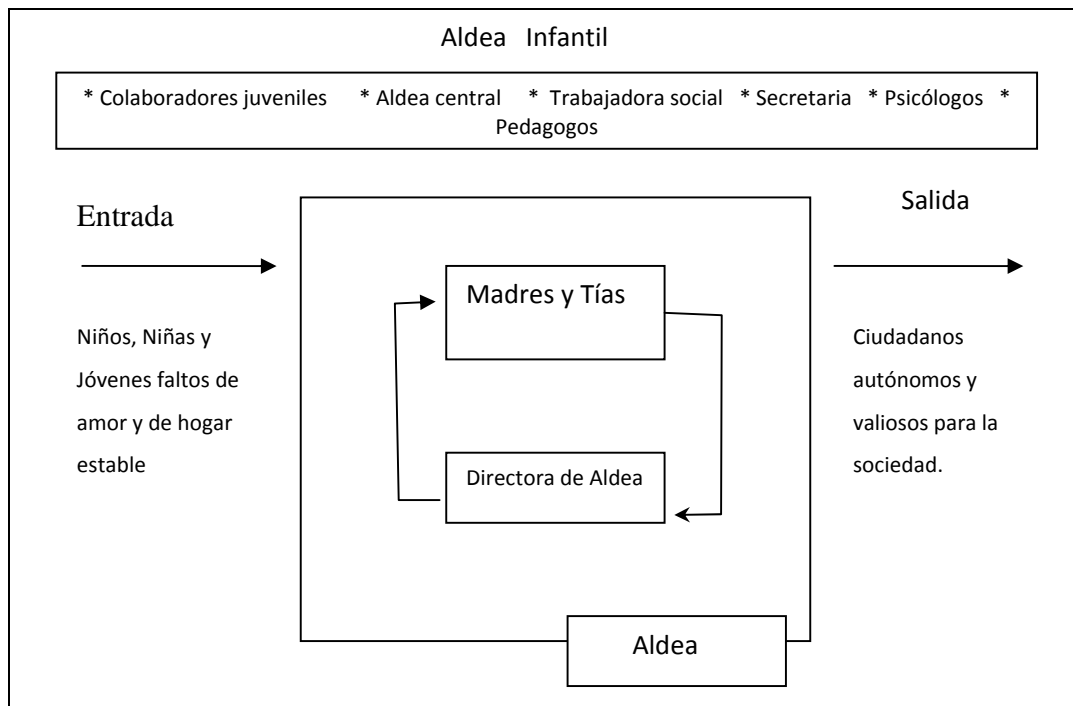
Aldea Infantil

* Colaboradores juveniles * Aldea central * Trabajadora social * Secretaria * Psicólogos * Pedagogos

Entrada

Salida

Madres y Tías

Niños, Niñas y Jóvenes faltos de amor y de hogar estable

Ciudadanos autónomos y valiosos para la sociedad.

Directora de Aldea

Aldea